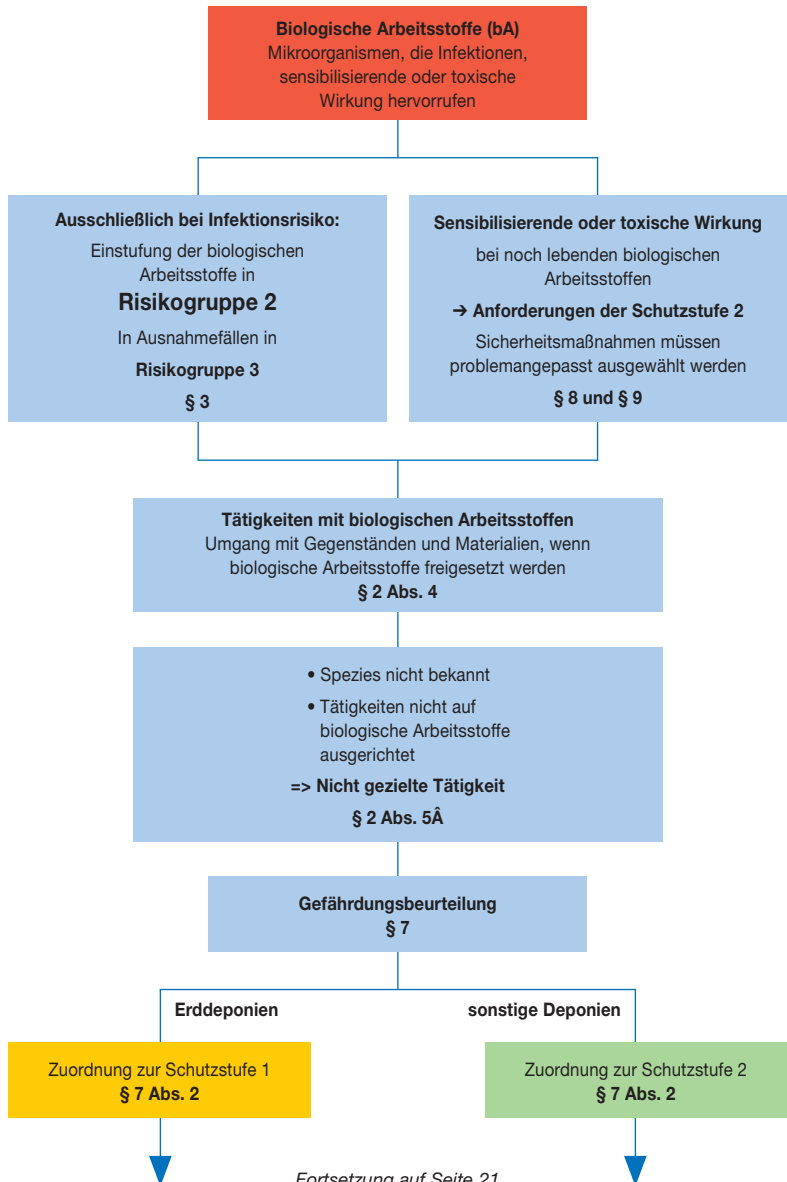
**Biologische Arbeitsstoffe (bA)**
Mikroorganismen, die Infektionen, sensibilisierende oder toxische Wirkung hervorrufen

**Ausschließlich bei Infektionsrisiko:**
Einstufung der biologischen Arbeitsstoffe in
**Risikogruppe 2**
In Ausnahmefällen in
**Risikogruppe 3**
**§ 3**

**Sensibilisierende oder toxische Wirkung**
bei noch lebenden biologischen Arbeitsstoffen
**➔ Anforderungen der Schutzstufe 2**
Sicherheitsmaßnahmen müssen problemangepasst ausgewählt werden
**§ 8 und § 9**

**Tätigkeiten mit biologischen Arbeitsstoffen**
Umgang mit Gegenständen und Materialien, wenn biologische Arbeitsstoffe freigesetzt werden
**§ 2 Abs. 4**

• Spezies nicht bekannt
• Tätigkeiten nicht auf biologische Arbeitsstoffe ausgerichtet
**=> Nicht gezielte Tätigkeit**
**§ 2 Abs. 5Â**

**Gefährdungsbeurteilung**
**§ 7**

**Erddeponien**

**sonstige Deponien**

Zuordnung zur Schutzstufe 1
**§ 7 Abs. 2**

Zuordnung zur Schutzstufe 2
**§ 7 Abs. 2**

*Fortsetzung auf Seite 21*